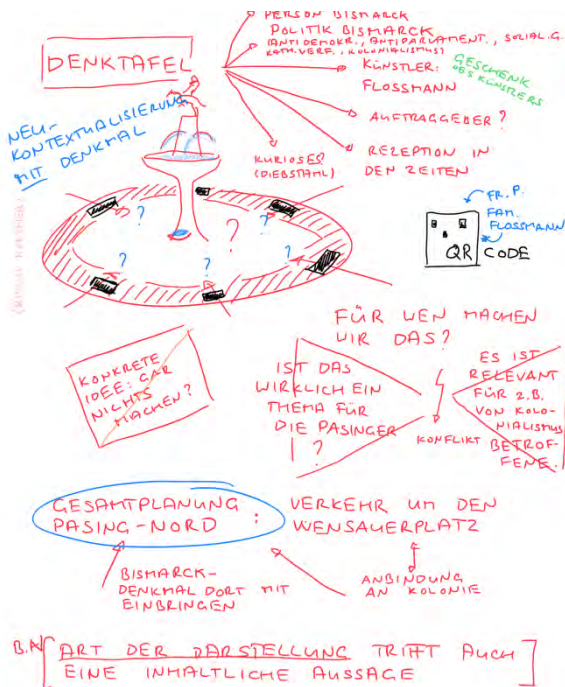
PERSON BISMARCK
POLITIK BISMARCK (ANTIDEMOKR., ANTIPARLAMENT., SOZIAL.G. KOM. VERF., KOLONIALISMUS)
DENKTAFEL
KÜNSTLER: FLOSSMANN
GESCHENK DES KÜNSTLERS
AUFTRAGGEBER?
REZEPTION IN DEN ZEITEN
KURIOSES (DIEBSTAHL)
NEU-KONTEXTUALISIERUNG MIT DENKMAL
FR. P. FAM. FLOSSMANN
QR CODE
?
?
?
?
(KRITISCHE KUNSTWERK)
FÜR WEN MACHEN WIR DAS?
KONKRETE IDEE: GAR NICHTS MACHEN?
IST DAS WIRKLICH EIN THEMA FÜR DIE PASINGER?
KONFLIKT
ES IST RELEVANT FÜR Z.B. VON KOLONIALISMUS BETROFFENE.
GESAMTPLANUNG PASING-NORD : VERKEHR UM DEN WENSAUERPLATZ
BISMARCK-DENKMAL DORT MIT EINBRINGEN
ANBINDUNG AN KOLONIE
B.K. [ART DER DARSTELLUNG TRIFFT AUCH EINE INHALTLICHE AUSSAGE]